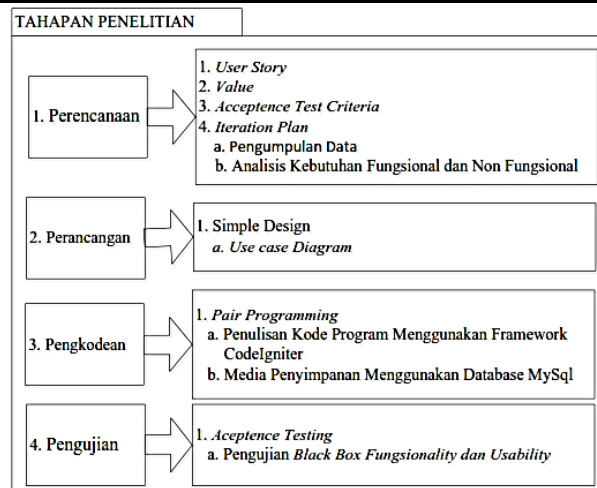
TAHAPAN PENELITIAN

1. Perencanaan

1. User Story
2. Value
3. Acceptence Test Criteria
4. Iteration Plan
a. Pengumpulan Data
b. Analisis Kebutuhan Fungsional dan Non Fungsional

2. Perancangan

1. Simple Design
a. Use case Diagram

3. Pengkodean

1. Pair Programming
a. Penulisan Kode Program Menggunakan Framework CodeIgniter
b. Media Penyimpanan Menggunakan Database MySql

4. Pengujian

1. Aceptence Testing
a. Pengujian Black Box Fungsionality dan Usability